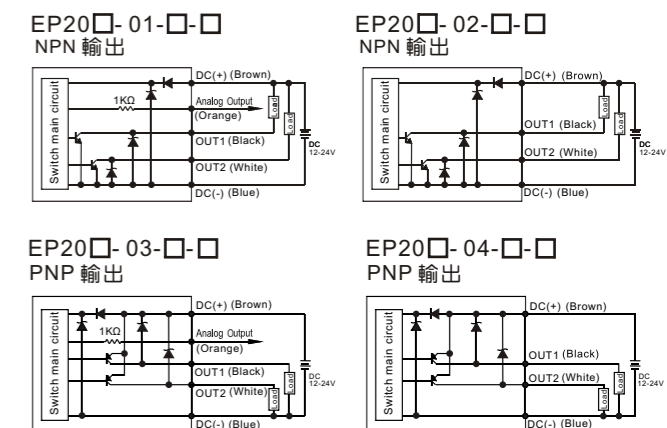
EP20□- 01-□-□
NPN 輸出

Switch main circuit
1KΩ
DC(+) (Brown)
Analog Output
(Orange)
OUT1 (Black)
OUT2 (White)
DC(-) (Blue)
Load
Load
DC
12-24V

EP20□- 02-□-□
NPN 輸出

Switch main circuit
DC(+) (Brown)
OUT1 (Black)
OUT2 (White)
DC(-) (Blue)
Load
Load
DC
12-24V

EP20□- 03-□-□
PNP 輸出

Switch main circuit
1KΩ
DC(+) (Brown)
Analog Output
(Orange)
OUT1 (Black)
OUT2 (White)
DC(-) (Blue)
Load
Load
DC
12-24V

EP20□- 04-□-□
PNP 輸出

Switch main circuit
DC(+) (Brown)
OUT1 (Black)
OUT2 (White)
DC(-) (Blue)
Load
Load
DC
12-24V